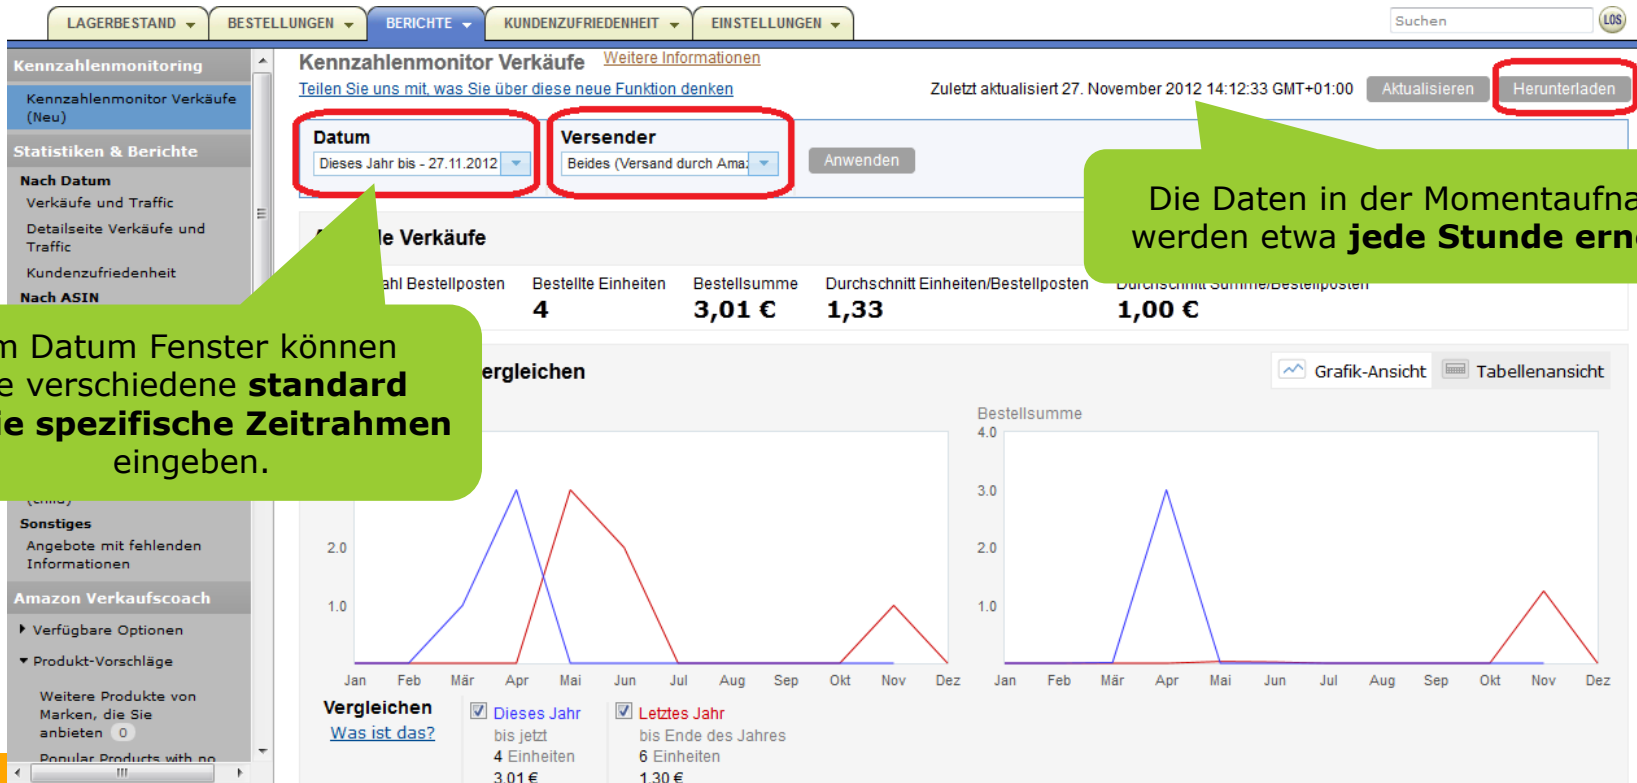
LAGERBESTAND BESTELLUNGEN BERICHTE KUNDENZUFRIEDENHEIT EINSTELLUNGEN

Suchen LOS

Kennzahlenmonitoring
Kennzahlenmonitor Verkäufe (Neu)
Statistiken & Berichte
Nach Datum
Verkäufe und Traffic
Detailseite Verkäufe und Traffic
Kundenzufriedenheit
Nach ASIN

Sonstiges
Angebote mit fehlenden Informationen
Amazon Verkaufscoach
Verfügbare Optionen
Produkt-Vorschläge
Weitere Produkte von Marken, die Sie anbieten 0
Popular Products with no

Kennzahlenmonitor Verkäufe Weitere Informationen
Teilen Sie uns mit, was Sie über diese neue Funktion denken
Zuletzt aktualisiert 27. November 2012 14:12:33 GMT+01:00 Aktualisieren Herunterladen

Datum
Dieses Jahr bis - 27.11.2012
Versender
Beides (Versand durch Ama
Anwenden

Die Daten in der Momentaufna
werden etwa **jede Stunde ern**

le Verkäufe
ahl Bestellposten Bestellte Einheiten 4 Bestellsumme 3,01 € Durchschnitt Einheiten/Bestellposten 1,33 Durchschnitt Summe/Bestellposten 1,00 €

m Datum Fenster können
e verschiedene **standard**
**ie spezifische Zeitrahmen**
eingeben.

ergleichen
Grafik-Ansicht Tabellenansicht

2.0
1.0
Jan Feb Mär Apr Mai Jun Jul Aug Sep Okt Nov Dez

Bestellsumme
4.0
3.0
2.0
1.0
Jan Feb Mär Apr Mai Jun Jul Aug Sep Okt Nov Dez

Vergleichen
Was ist das?
Dieses Jahr
bis jetzt
4 Einheiten
3,01 €
Letztes Jahr
bis Ende des Jahres
6 Einheiten
1,30 €